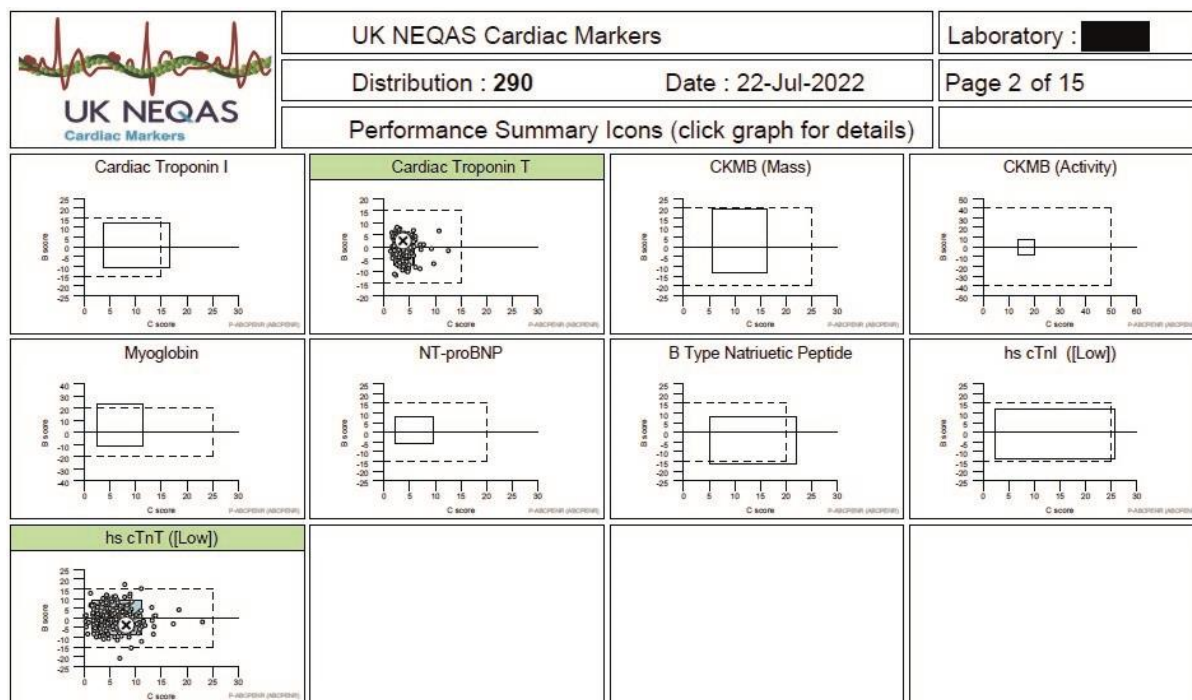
UK NEQAS
Cardiac Markers

UK NEQAS Cardiac Markers

Laboratory :

Distribution : **290**

Date : 22-Jul-2022

Page 2 of 15

Performance Summary Icons (click graph for details)

Cardiac Troponin I

B score
25 20 15 10 5 0 -5 -10 -15 -20 -25
0 5 10 15 20 25 30
C score
P-ABCPENR (ABCPENR)

Cardiac Troponin T

B score
20 15 10 5 0 -5 -10 -15 -20
0 5 10 15 20 25 30
C score
P-ABCPENR (ABCPENR)

CKMB (Mass)

B score
25 20 15 10 5 0 -5 -10 -15 -20 -25
0 5 10 15 20 25 30
C score
P-ABCPENR (ABCPENR)

CKMB (Activity)

B score
50 40 30 20 10 0 -10 -20 -30 -40 -50
0 10 20 30 40 50 60
C score
P-ABCPENR (ABCPENR)

Myoglobin

B score
40 30 20 10 0 -10 -20 -30 -40
0 5 10 15 20 25 30
C score
P-ABCPENR (ABCPENR)

NT-proBNP

B score
25 20 15 10 5 0 -5 -10 -15 -20 -25
0 5 10 15 20 25 30
C score
P-ABCPENR (ABCPENR)

B Type Natriuetic Peptide

B score
25 20 15 10 5 0 -5 -10 -15 -20 -25
0 5 10 15 20 25 30
C score
P-ABCPENR (ABCPENR)

hs cTnI ([Low])

B score
25 20 15 10 5 0 -5 -10 -15 -20 -25
0 5 10 15 20 25 30
C score
P-ABCPENR (ABCPENR)

hs cTnT ([Low])

B score
25 20 15 10 5 0 -5 -10 -15 -20 -25
0 5 10 15 20 25 30
C score
P-ABCPENR (ABCPENR)